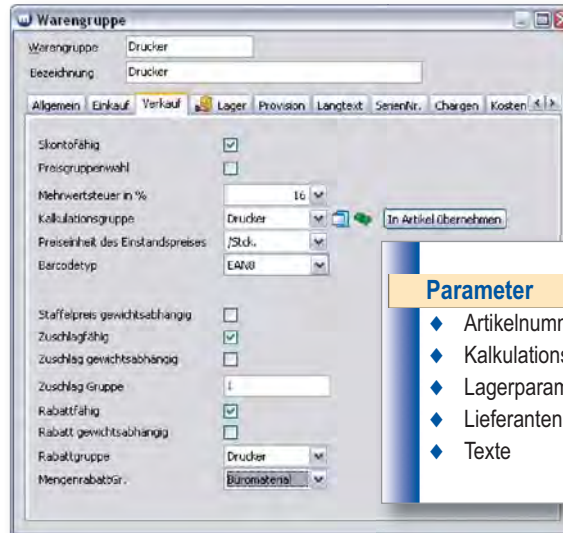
Warengruppe

Warengruppe Drucker
Bezeichnung Drucker

Allgemein Einkauf Verkauf Lager Provision Langtext SerienNr. Chargen Kosten

Skontofähig
Preisgruppenwahl
Mehrwertsteuer in % 16
Kalkulationsgruppe Drucker In Artikel übernehmen
Preiseinheit des Einstandspreises /Stck.
Barcodetyp EAN8

Staffelpreis gewichtsabhängig
Zuschlagfähig
Zuschlag gewichtsabhängig
Zuschlag Gruppe 1
Rabattfähig
Rabatt gewichtsabhängig
Rabattgruppe Drucker
Mengenrabattgr. Büromaterial

Parameter
♦ Artikelnumr
♦ Kalkulations
♦ Lagerparam
♦ Lieferanten
♦ Texte